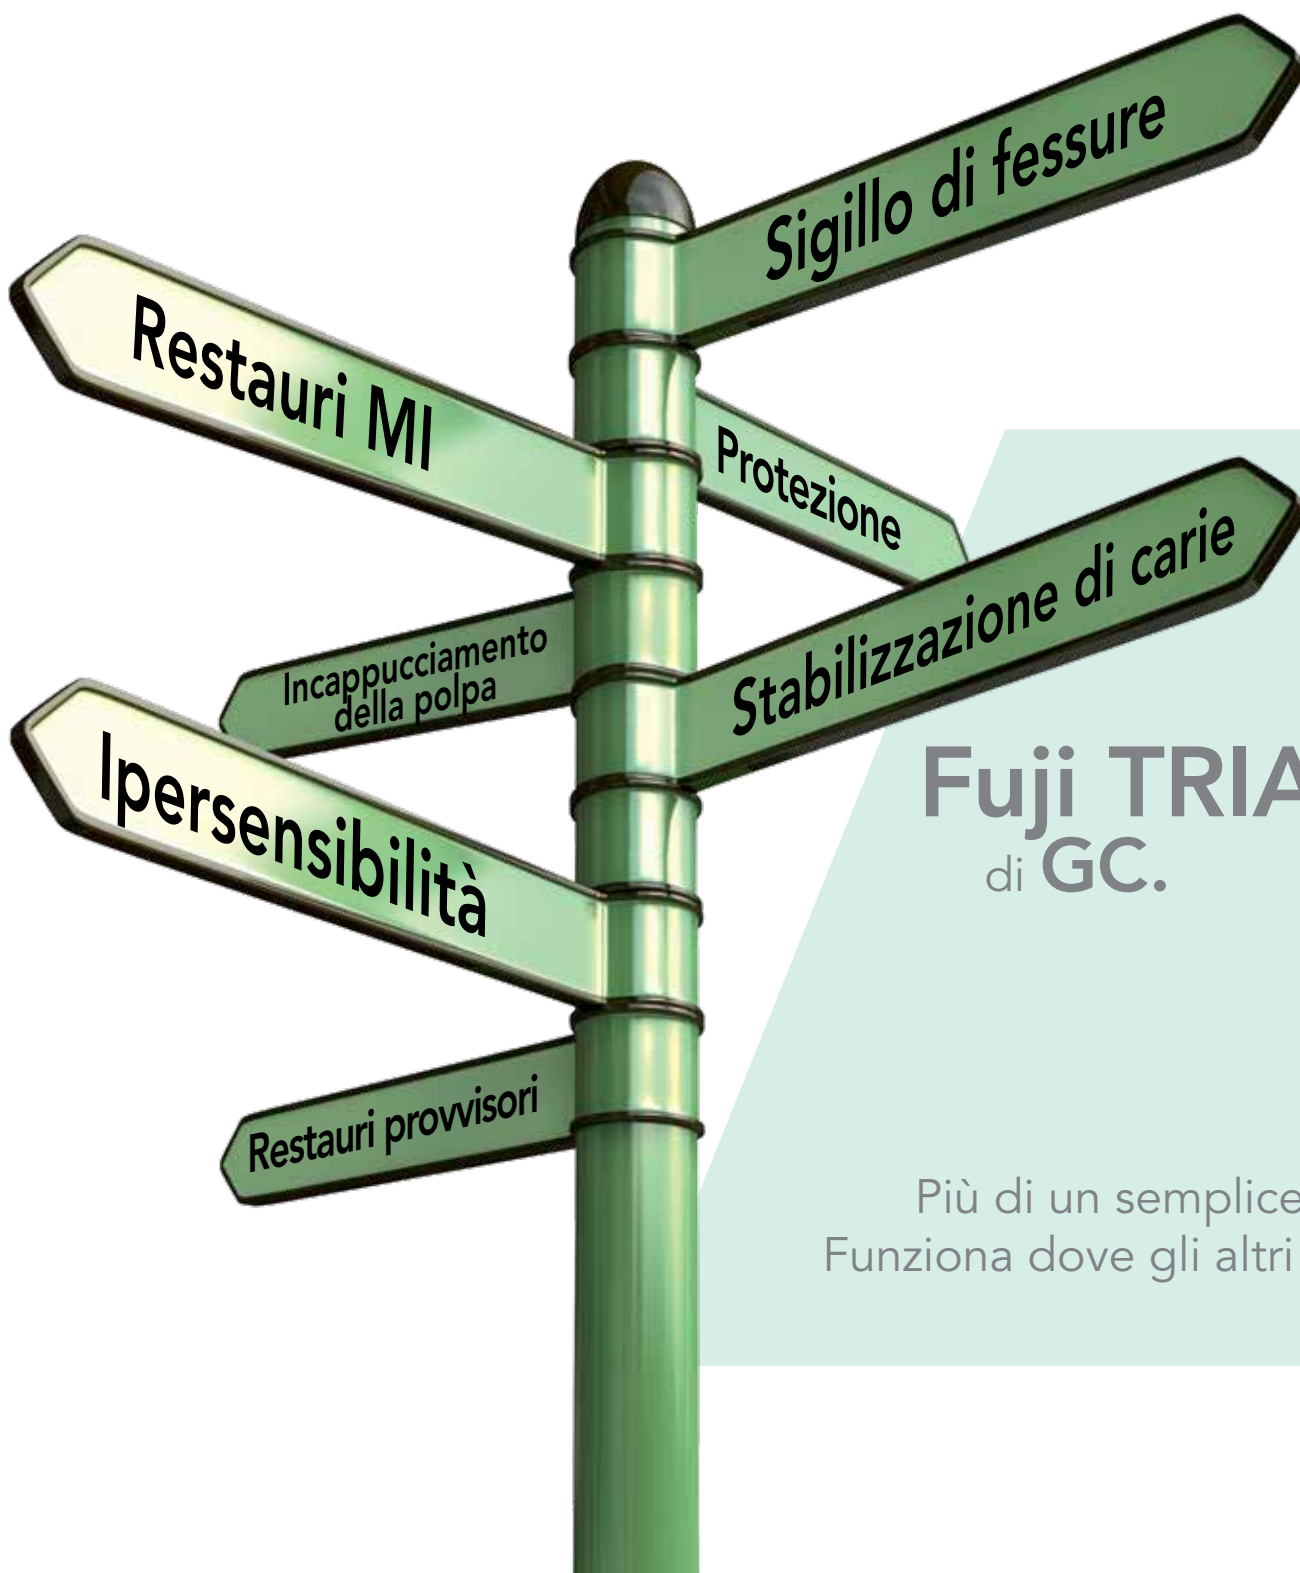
Sigillo di fessure

Restauri MI

Protezione

Stabilizzazione di carie

Incappucciamento della polpa

Ipersensibilità

Restauri provvisori

Fuji TRIA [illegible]
di GC.

Più di un semplice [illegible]
Funziona dove gli altri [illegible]